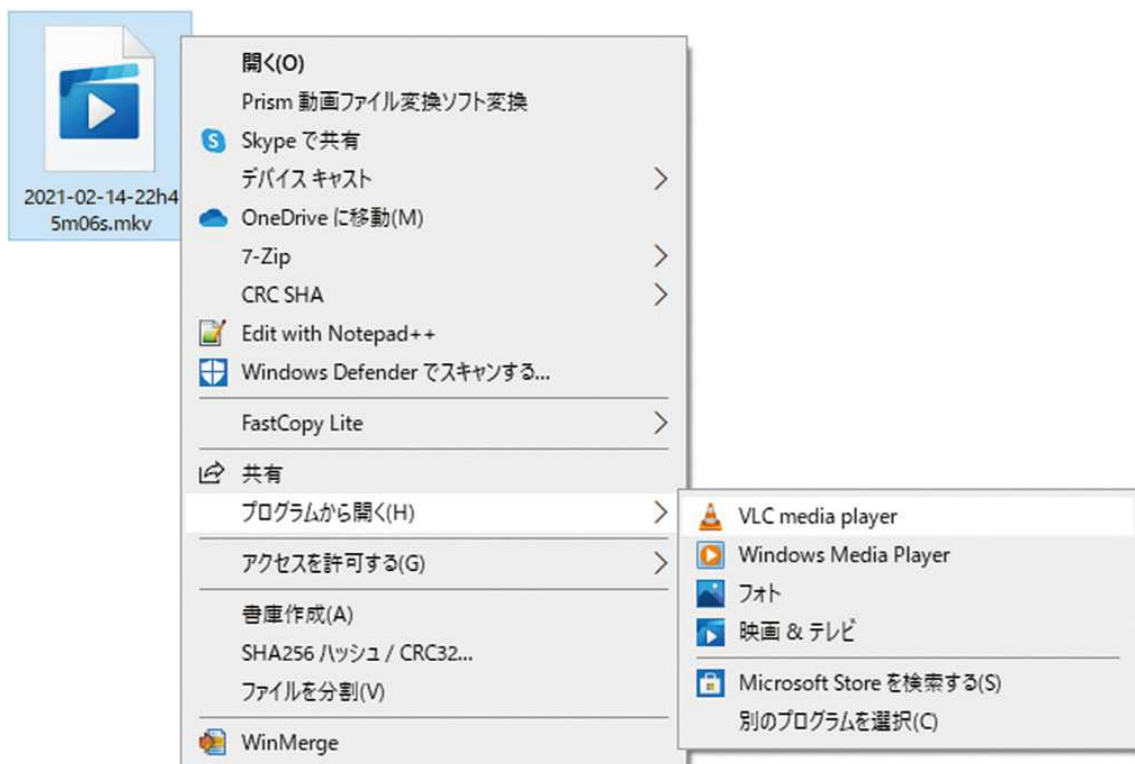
2021-02-14-22h45m06s.mkv

開く(O)
Prism 動画ファイル変換ソフト変換
Skype で共有
デバイス キャスト
OneDrive に移動(M)
7-Zip
CRC SHA
Edit with Notepad++
Windows Defender でスキャンする...
FastCopy Lite
共有
プログラムから開く(H)
アクセスを許可する(G)
書庫作成(A)
SHA256 ハッシュ / CRC32...
ファイルを分割(V)
WinMerge

VLC media player
Windows Media Player
フォト
映画 & テレビ
Microsoft Store を検索する(S)
別のプログラムを選択(C)